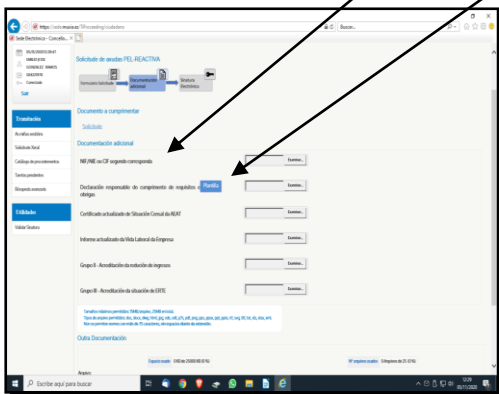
https://sede.mueia.es/SPrecording/ciudadano
Buscar...
Sede Electrónica - Concello... ×

Salir

Solicitude de axudas PEL-REACTIVA

Formulario Solicitude
Documentación adicional
Sinatura Electrónica

Tramitación
Rexistro de entrada
Solicitude Nova
Catálogo de procedementos
Tarefas pendentes
Búsqueda avanzada

Utilidades
Validar Sinatura

Documento a cumprimentar
Solicitude

Documentación adicional

NIF/NIE ou CIF segundo corresponda
Examinar...

Declaración responsable do cumprimento de requisitos obrigas
Plantilla
Examinar...

Certificado actualizado de Situación Censal da AEAT
Examinar...

Informe actualizado da Vida Laboral da Empresa
Examinar...

Grupo II - Acreditación da redución de ingresos
Examinar...

Grupo III - Acreditación da situación de ERTE
Examinar...

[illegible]

Outra Documentación

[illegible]

Escribe aquí para buscar
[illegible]